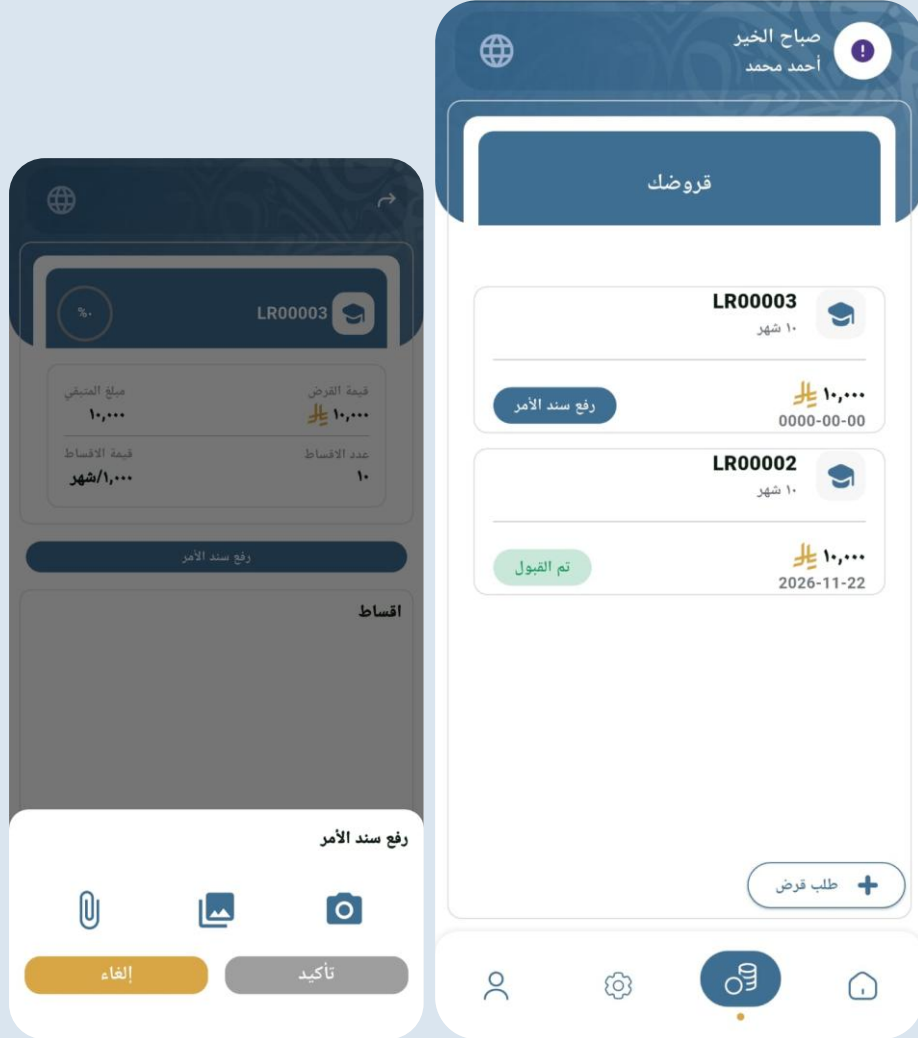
صباح الخير
أحمد محمد

قروضك

LR00003
١٠ شهر
١٠,٠٠٠
0000-00-00
رفع سند الأمر

LR00002
١٠ شهر
١٠,٠٠٠
2026-11-22
تم القبول

طلب قرض

LR00003
%٠

قيمة القرض
١٠,٠٠٠
مبلغ المتبقي
١٠,٠٠٠
عدد الاقساط
١٠
قيمة الاقساط
١,٠٠٠/شهر

رفع سند الأمر

اقساط

رفع سند الأمر

تأكيد
إلغاء